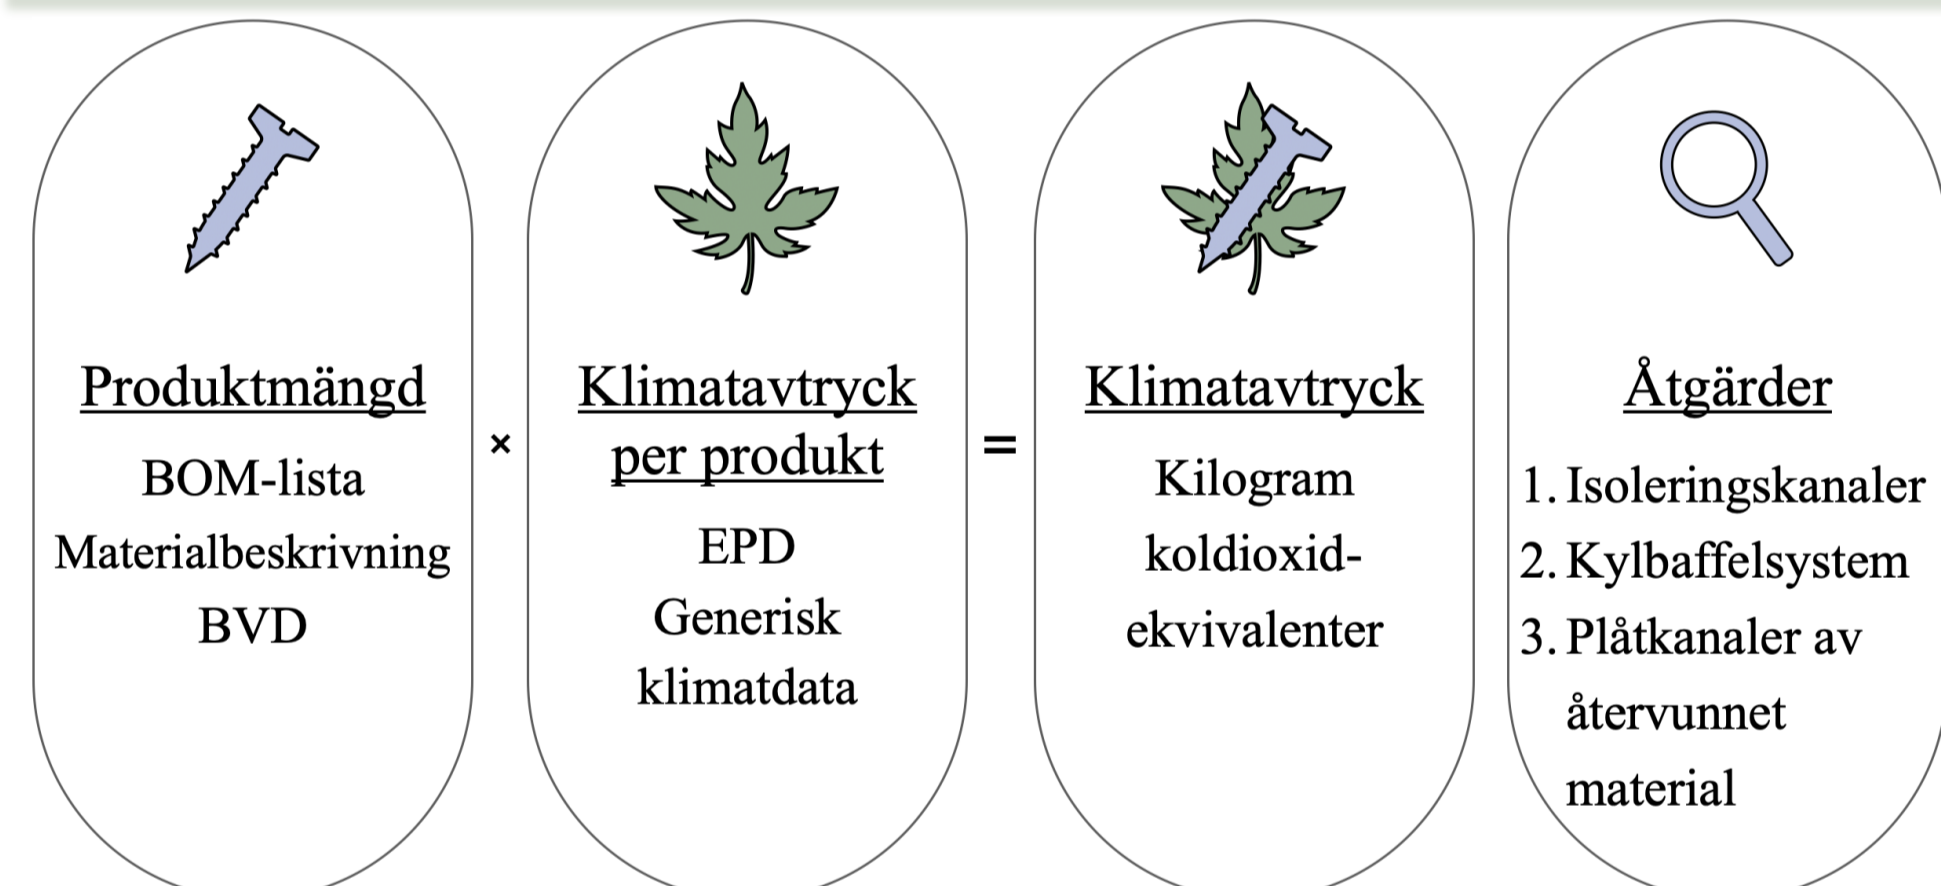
Produktmängd

BOM-lista

Materialbeskrivning

BVD

×

Klimatavtryck per produkt

EPD

Generisk klimatdata

=

Klimatavtryck

Kilogram koldioxid-ekvivalenter

Åtgärder

1. Isoleringskanaler
2. Kylbaffelsystem
3. Plåtkanaler av återvunnet material